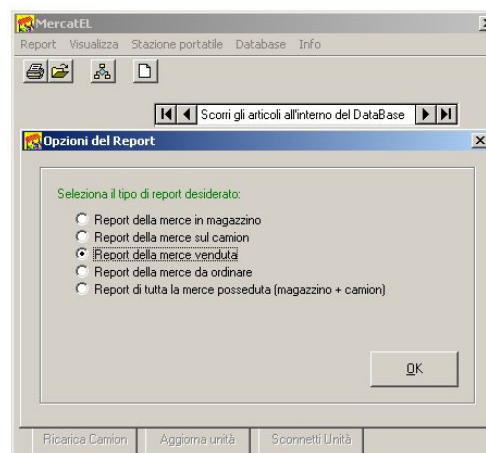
MercatEL

Report Visualizza Stazione portatile Database Info

Scorri gli articoli all'interno del DataBase

Opzioni del Report

Seleziona il tipo di report desiderato:

Report della merce in magazzino
Report della merce sul camion
Report della merce venduta
Report della merce da ordinare
Report di tutta la merce posseduta (magazzino + camion)

OK

Ricarica Camion | Aggiorna unità | Sconnetti Unità